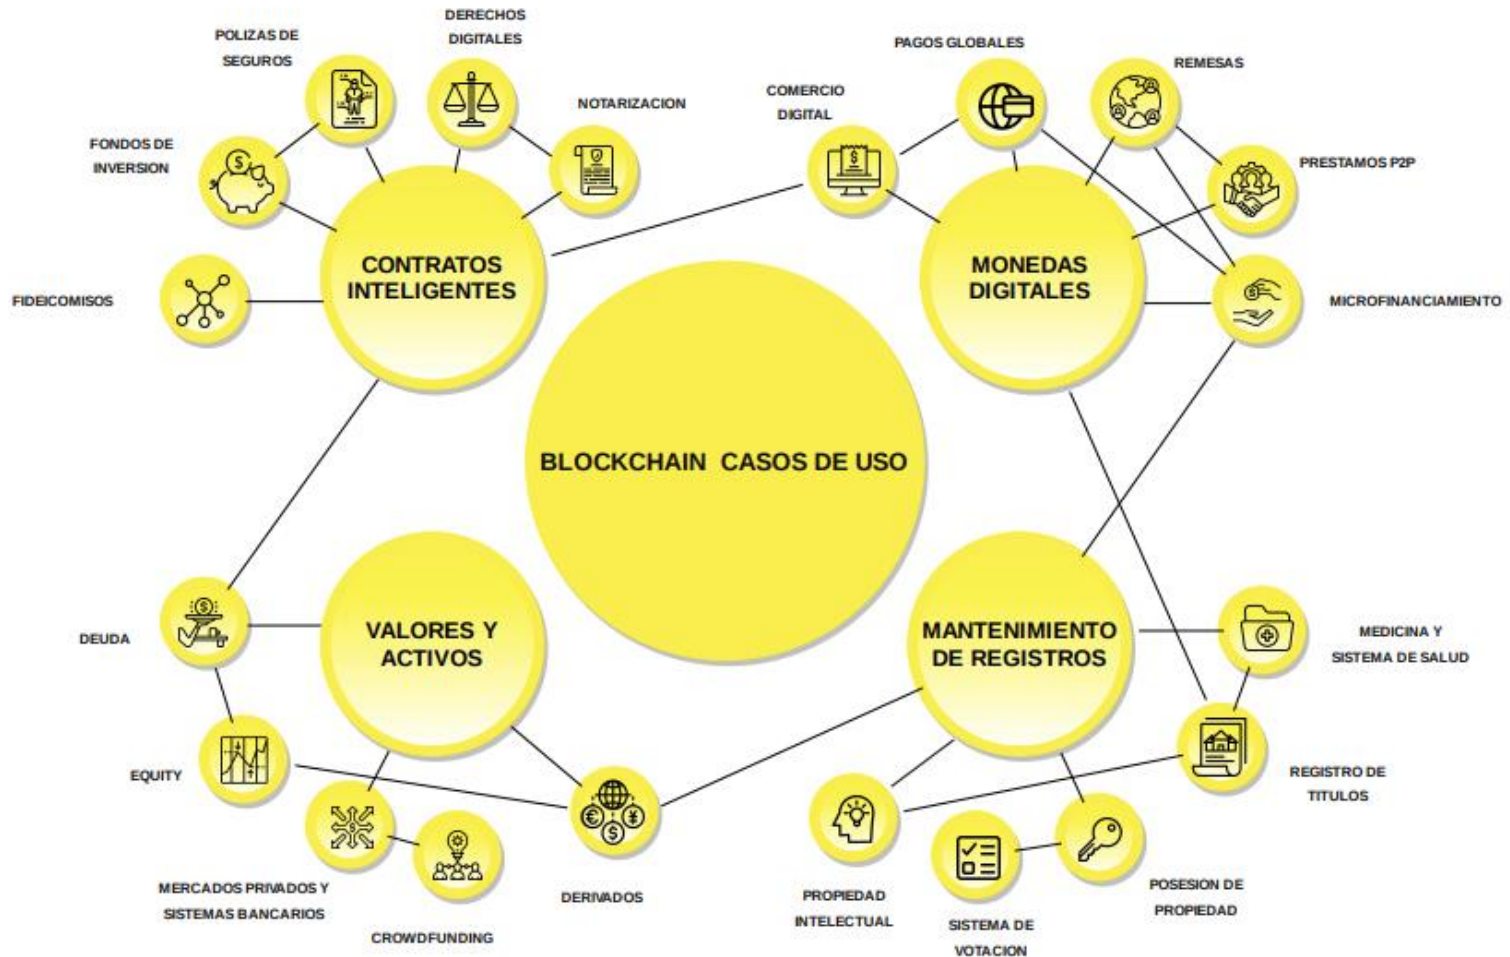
POLIZAS DE SEGUROS

DERECHOS DIGITALES

NOTARIZACION

FONDOS DE INVERSION

FIDEICOMISOS

CONTRATOS INTELIGENTES

COMERCIO DIGITAL

PAGOS GLOBALES

REMESAS

PRESTAMOS P2P

MONEDAS DIGITALES

MICROFINANCIAMIENTO

BLOCKCHAIN CASOS DE USO

DEUDA

VALORES Y ACTIVOS

EQUITY

MERCADOS PRIVADOS Y SISTEMAS BANCARIOS

CROWDFUNDING

DERIVADOS

MANTENIMIENTO DE REGISTROS

MEDICINA Y SISTEMA DE SALUD

REGISTRO DE TITULOS

PROPIEDAD INTELECTUAL

SISTEMA DE VOTACION

POSESION DE PROPIEDAD